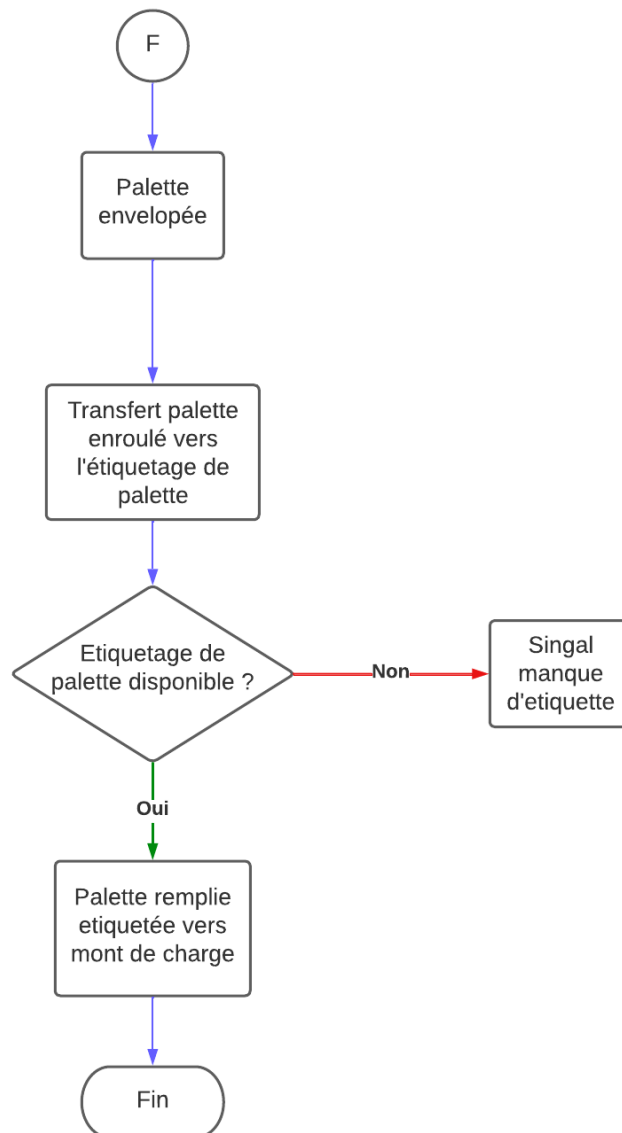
F

Palette envelopée

Transfert palette enroulé vers l'étiquetage de palette

Etiquetage de palette disponible ?

Non

Singal manque d'etiquette

Oui

Palette remplie etiquetée vers mont de charge

Fin